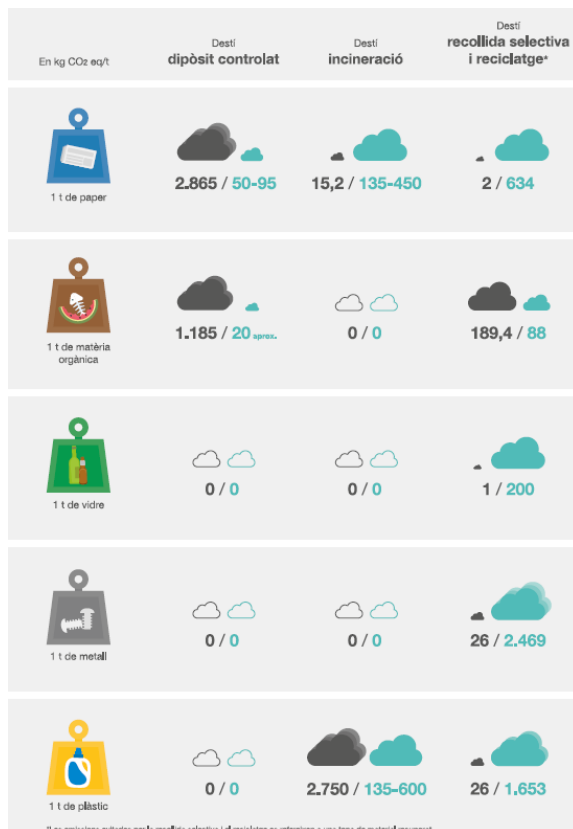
| En kg CO₂ eq/t | Destí **dipòsit controlat** | Destí **incineració** | Destí **recollida selectiva i reciclatge*** |
|---|---|---|---|
| 1 t de paper | 2.865 / 50-95 | 15,2 / 135-450 | 2 / 634 |
| 1 t de matèria orgànica | 1.185 / 20 aprox. | 0 / 0 | 189,4 / 88 |
| 1 t de vidre | 0 / 0 | 0 / 0 | 1 / 200 |
| 1 t de metall | 0 / 0 | 0 / 0 | 26 / 2.469 |
| 1 t de plàstic | 0 / 0 | 2.750 / 135-600 | 26 / 1.653 |

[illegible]